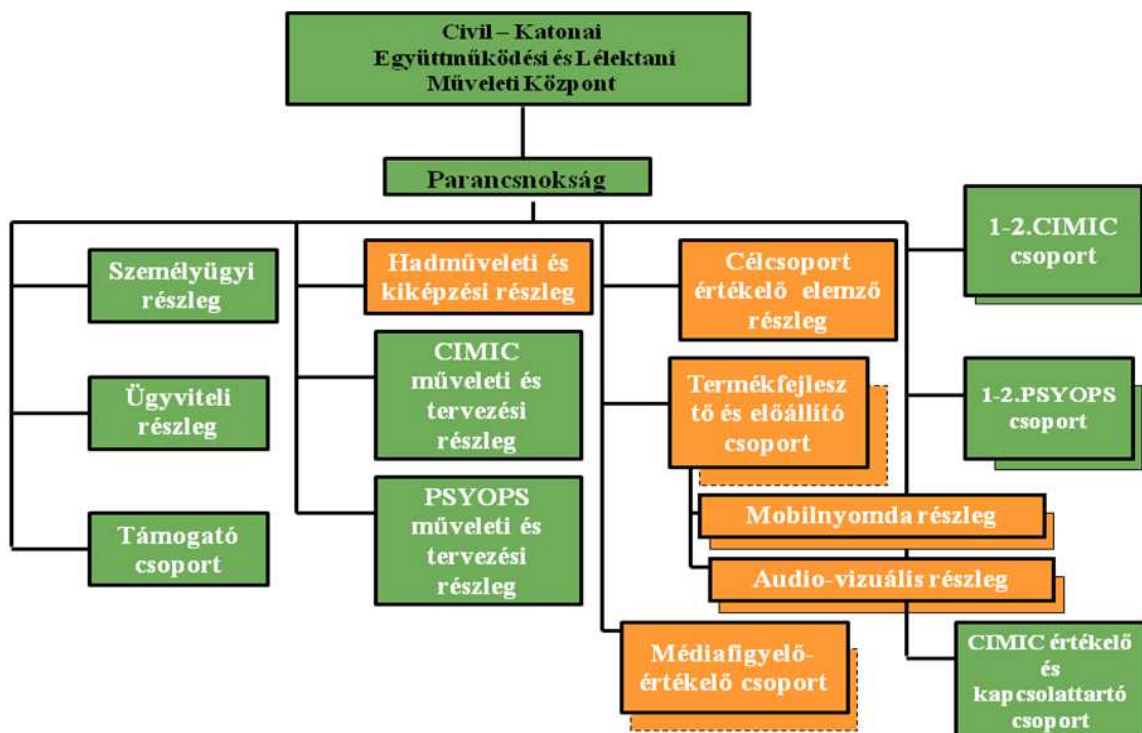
Civil – Katonai Együttműködési és Lélektani Műveleti Központ

Parancsnokság

Személyügyi részleg

Ügyviteli részleg

Támogató csoport

Hadműveleti és kiképzési részleg

CIMIC műveleti és tervezési részleg

PSYOPS műveleti és tervezési részleg

Célcsoport értékelő elemző részleg

Termékfejlesztő és előállító csoport

Mobilnyomda részleg

Audio-vizuális részleg

Médiafigyelő-értékelő csoport

1-2.CIMIC csoport

1-2.PSYOPS csoport

CIMIC értékelő és kapcsolattartó csoport